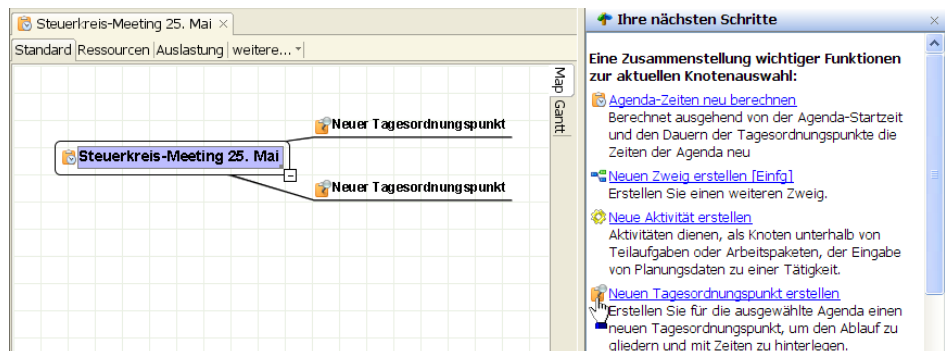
Steuerkreis-Meeting 25. Mai ×

Standard | Ressourcen | Auslastung | weitere...

Map

Gantt

Neuer Tagesordnungspunkt

Steuerkreis-Meeting 25. Mai

Neuer Tagesordnungspunkt

Ihre nächsten Schritte

Eine Zusammenstellung wichtiger Funktionen zur aktuellen Knotenauswahl:

Agenda-Zeiten neu berechnen
Berechnet ausgehend von der Agenda-Startzeit und den Dauern der Tagesordnungspunkte die Zeiten der Agenda neu

Neuen Zweig erstellen [Einfg]
Erstellen Sie einen weiteren Zweig.

Neue Aktivität erstellen
Aktivitäten dienen, als Knoten unterhalb von Teilaufgaben oder Arbeitspaketen, der Eingabe von Planungsdaten zu einer Tätigkeit.

Neuen Tagesordnungspunkt erstellen
Erstellen Sie für die ausgewählte Agenda einen neuen Tagesordnungspunkt, um den Ablauf zu gliedern und mit Zeiten zu hinterlegen.